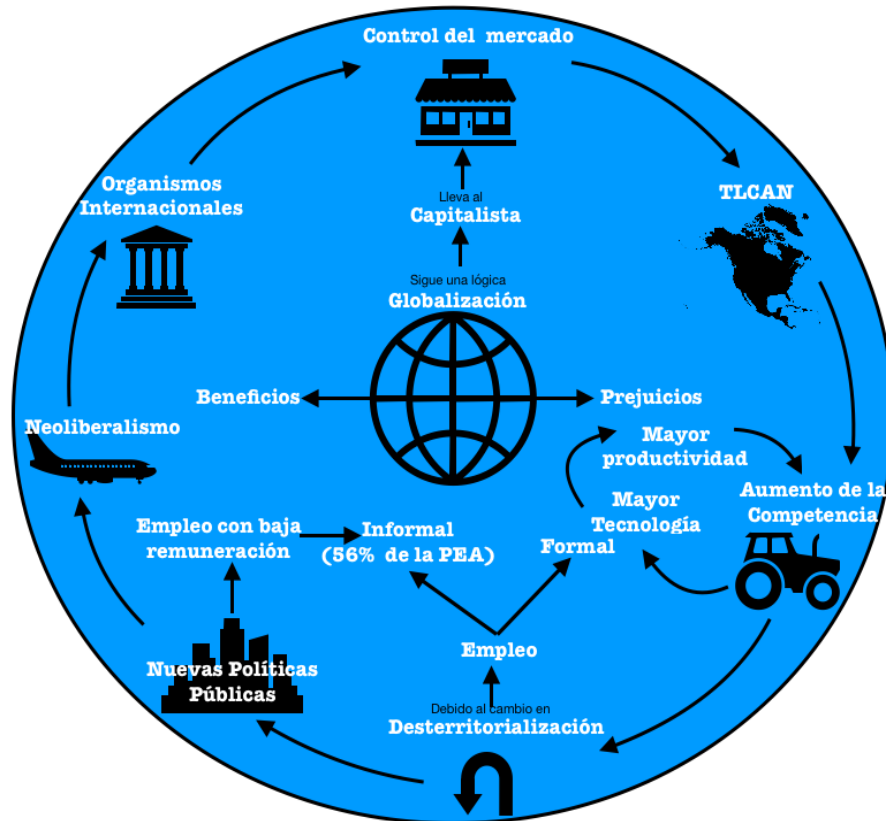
Control del mercado

Lleva al
Capitalista

Sigue una lógica
Globalización

TLCAN

Organismos Internacionales

Beneficios

Prejuicios

Neoliberalismo

Mayor productividad

Aumento de la Competencia

Mayor Tecnología

Empleo con baja remuneración

Informal (56% de la PEA)

Formal

Empleo

Nuevas Políticas Públicas

Debido al cambio en
Desterritorialización